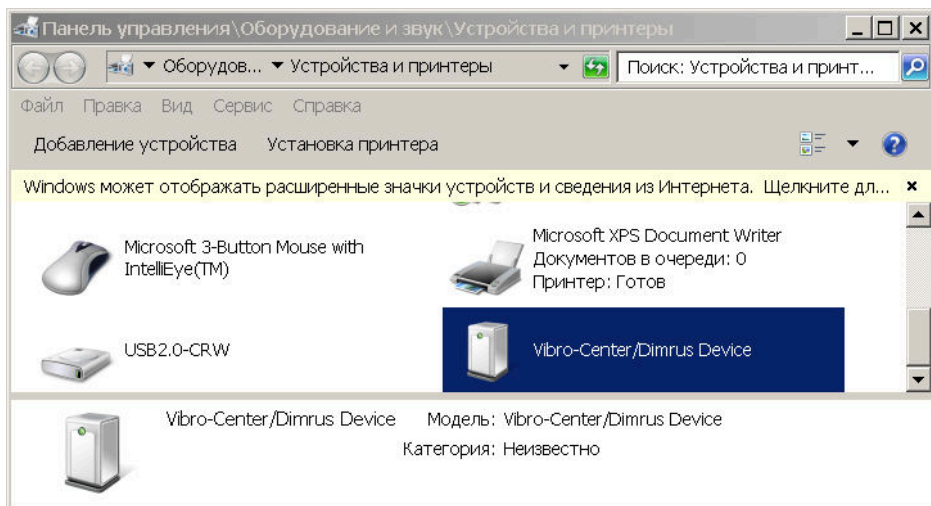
Панель управления\Оборудование и звук\Устройства и принтеры

▼ Оборудов... ▼ Устройства и принтеры

Поиск: Устройства и принт...

Файл Правка Вид Сервис Справка

Добавление устройства Установка принтера

Windows может отображать расширенные значки устройств и сведения из Интернета. Щелкните дл...

Microsoft 3-Button Mouse with IntelliEye(TM)

Microsoft XPS Document Writer
Документов в очереди: 0
Принтер: Готов

USB2.0-CRW

Vibro-Center/Dimrus Device

Vibro-Center/Dimrus Device Модель: Vibro-Center/Dimrus Device
Категория: Неизвестно